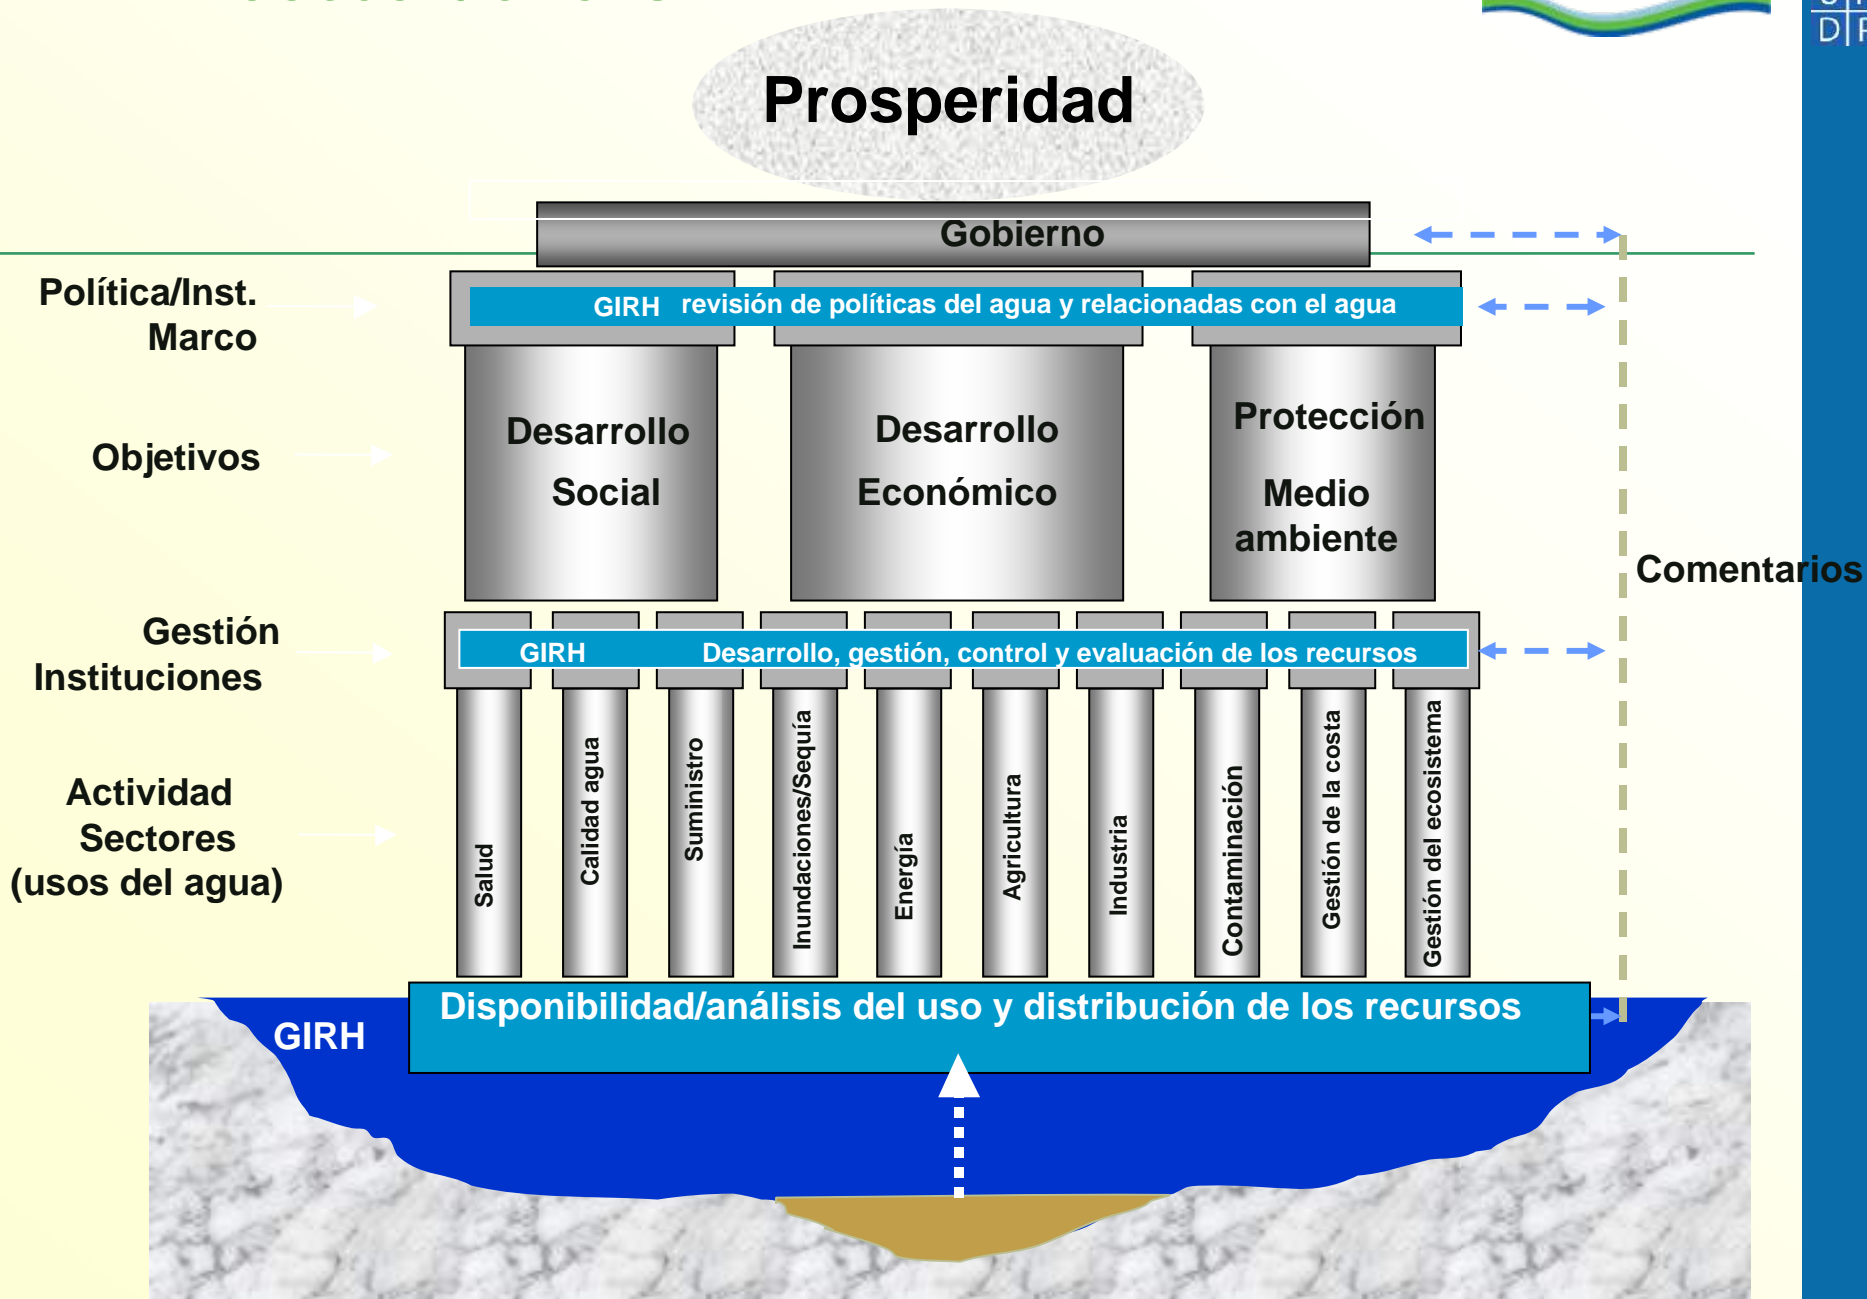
Prosperidad

Gobierno

Política/Inst. Marco

GIRH revisión de políticas del agua y relacionadas con el agua

Objetivos

Desarrollo Social

Desarrollo Económico

Protección Medio ambiente

Comentarios

Gestión Instituciones

GIRH Desarrollo, gestión, control y evaluación de los recursos

Actividad Sectores (usos del agua)

Salud

Calidad agua

Suministro

Inundaciones/Sequía

Energía

Agricultura

Industria

Contaminación

Gestión de la costa

Gestión del ecosistema

GIRH

Disponibilidad/análisis del uso y distribución de los recursos

D